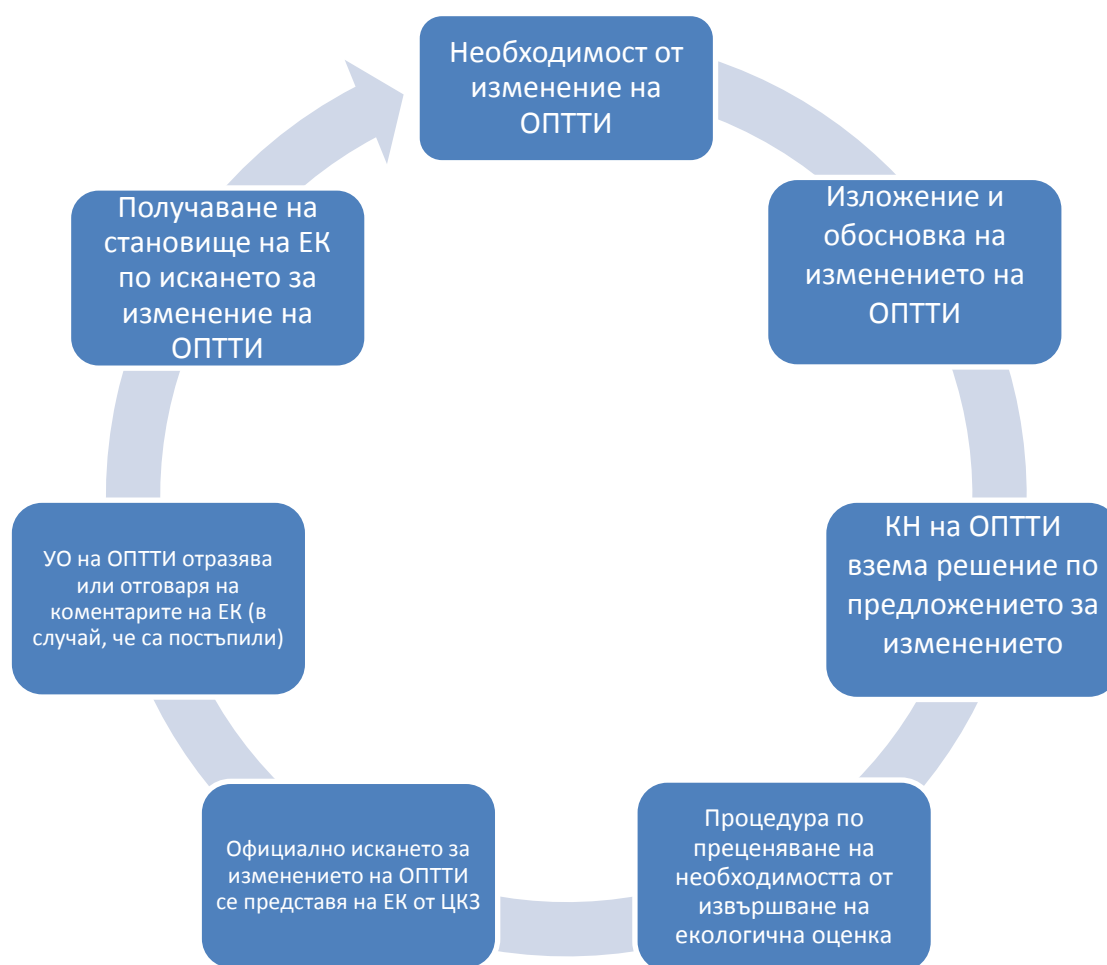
Необходимост от изменение на ОПТТИ

Изложение и обосновка на изменението на ОПТТИ

КН на ОПТТИ взема решение по предложението за изменението

Процедура по преценяване на необходимостта от извършване на екологична оценка

Официално искането за изменението на ОПТТИ се представя на ЕК от ЦКЗ

УО на ОПТТИ отразява или отговаря на коментарите на ЕК (в случай, че са постъпили)

Получаване на становище на ЕК по искането за изменение на ОПТТИ